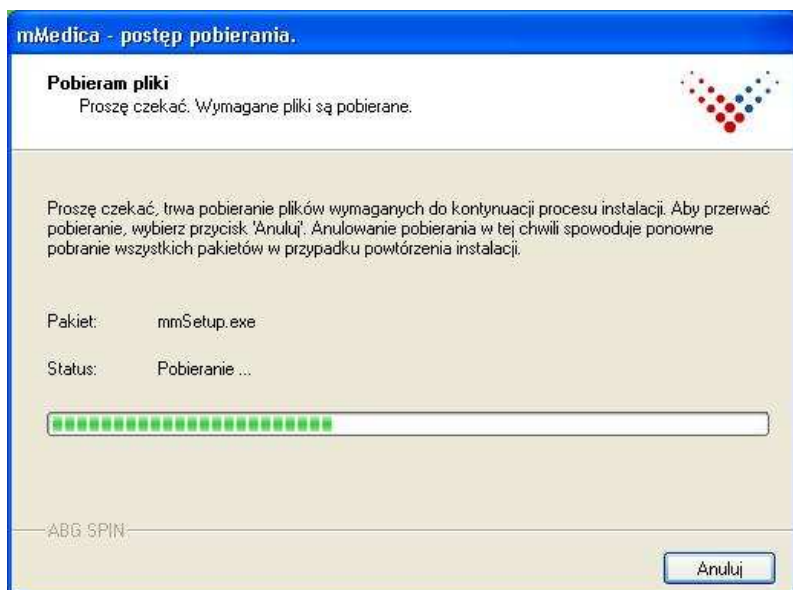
mMedica - postep pobierania.

Pobieram pliki
Proszę czekać. Wymagane pliki są pobierane.

Proszę czekać, trwa pobieranie plików wymaganych do kontynuacji procesu instalacji. Aby przerwać pobieranie, wybierz przycisk 'Anuluj'. Anulowanie pobierania w tej chwili spowoduje ponowne pobranie wszystkich pakietów w przypadku powtórzenia instalacji.

Pakiet: mmSetup.exe

Status: Pobieranie ...

ABG SPIN

Anuluj